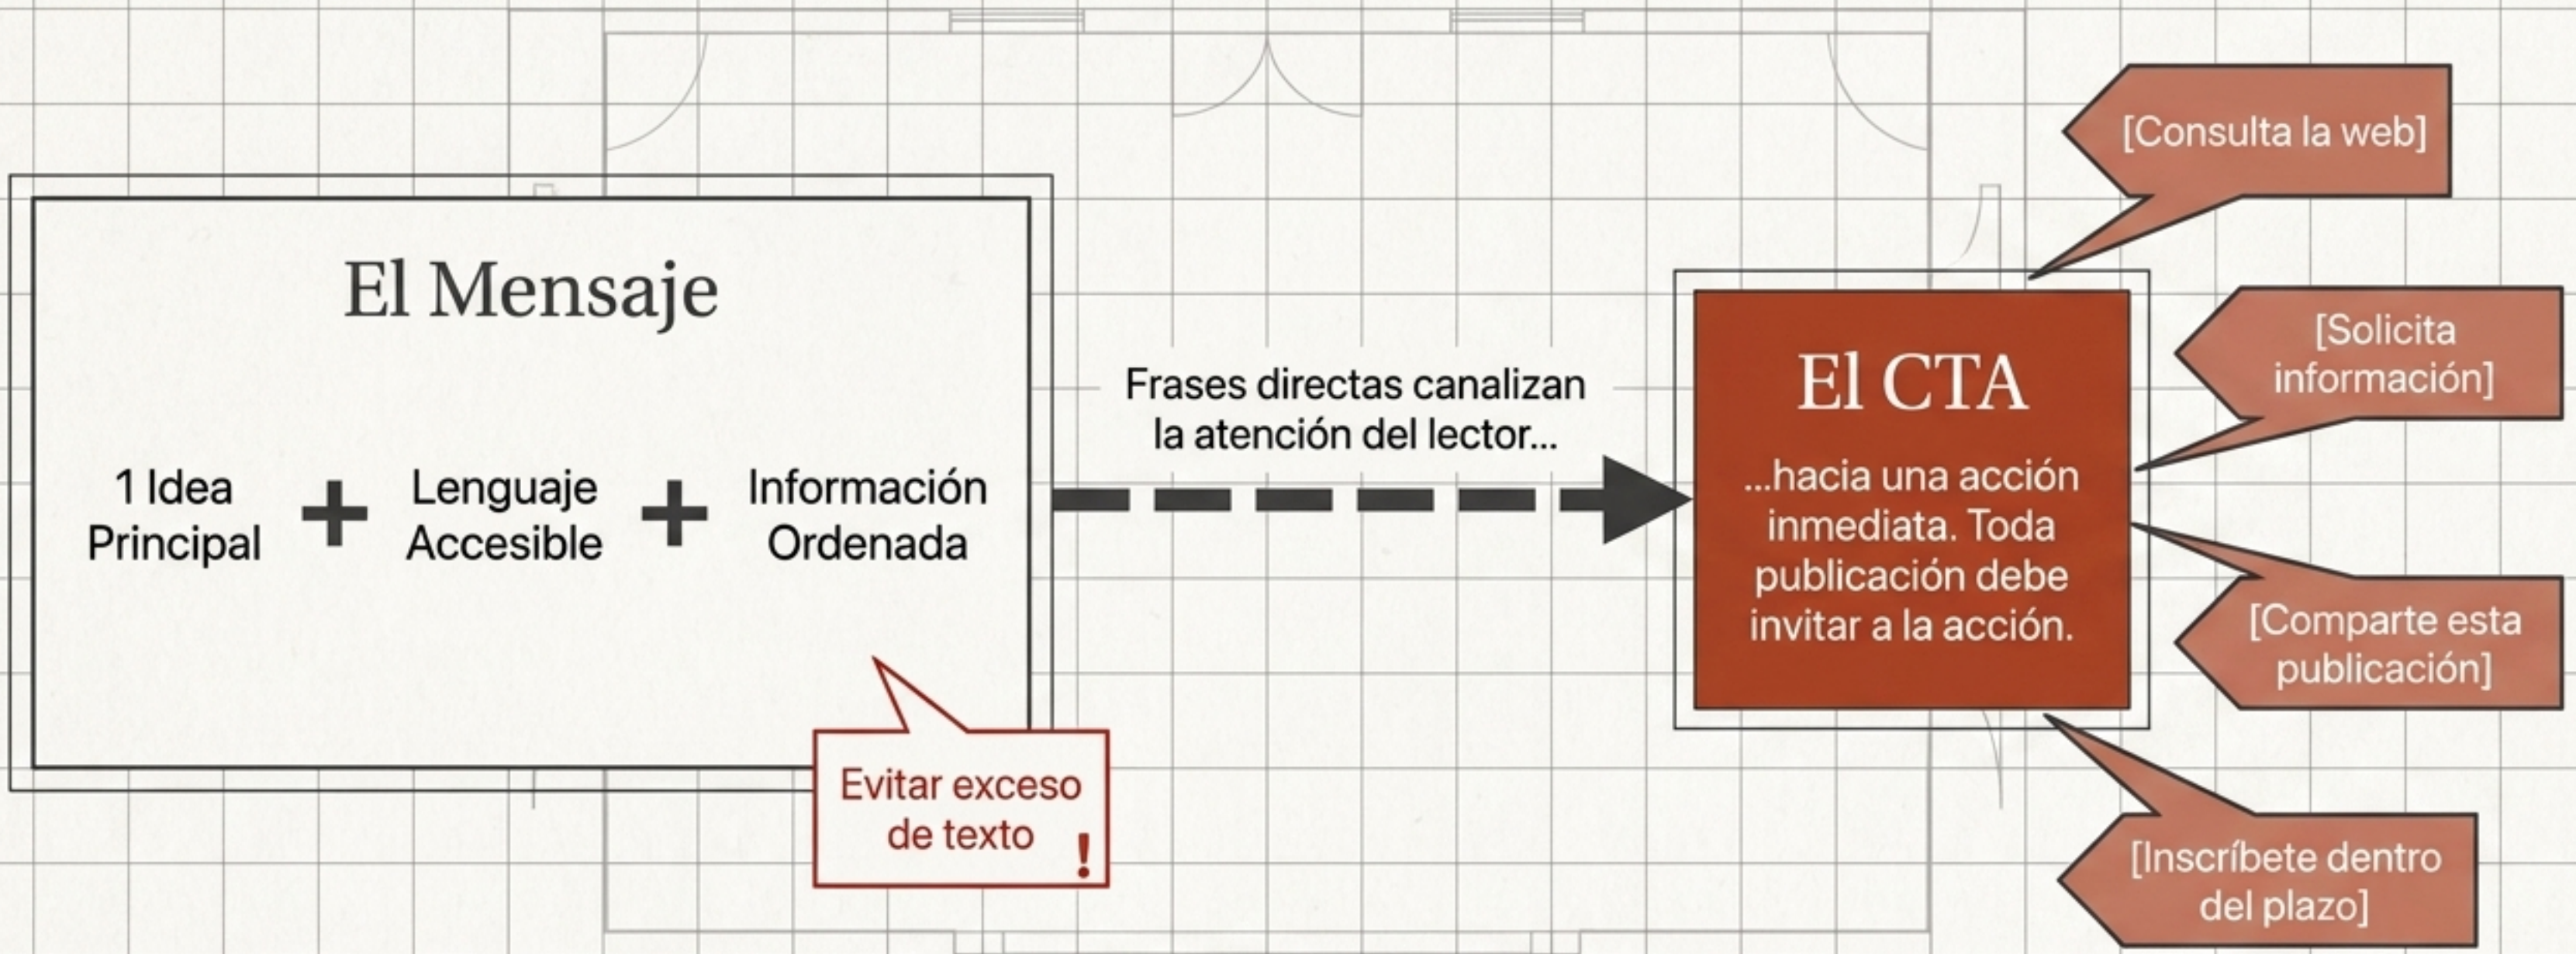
El Mensaje

1 Idea Principal + Lenguaje Accesible + Información Ordenada

Evitar exceso de texto !

Frases directas canalizan la atención del lector...

El CTA

...hacia una acción inmediata. Toda publicación debe invitar a la acción.

[Consulta la web]

[Solicita información]

[Comparte esta publicación]

[Inscríbete dentro del plazo]